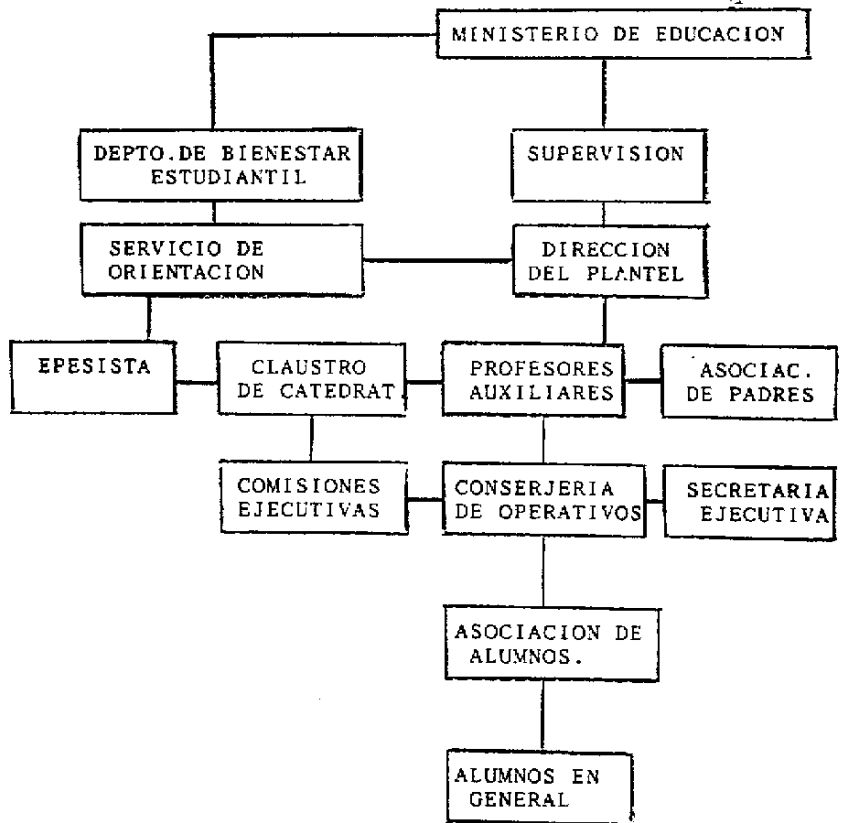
MINISTERIO DE EDUCACION

DEPTO.DE BIENESTAR ESTUDIANTIL

SUPERVISION

SERVICIO DE ORIENTACION

DIRECCION DEL PLANTEL

EPESISTA

CLAUSTRO DE CATEDRAT

PROFESORES AUXILIARES

ASOCIAC. DE PADRES

COMISIONES EJECUTIVAS

CONSERJERIA DE OPERATIVOS

SECRETARIA EJECUTIVA

ASOCIACION DE ALUMNOS.

ALUMNOS EN GENERAL